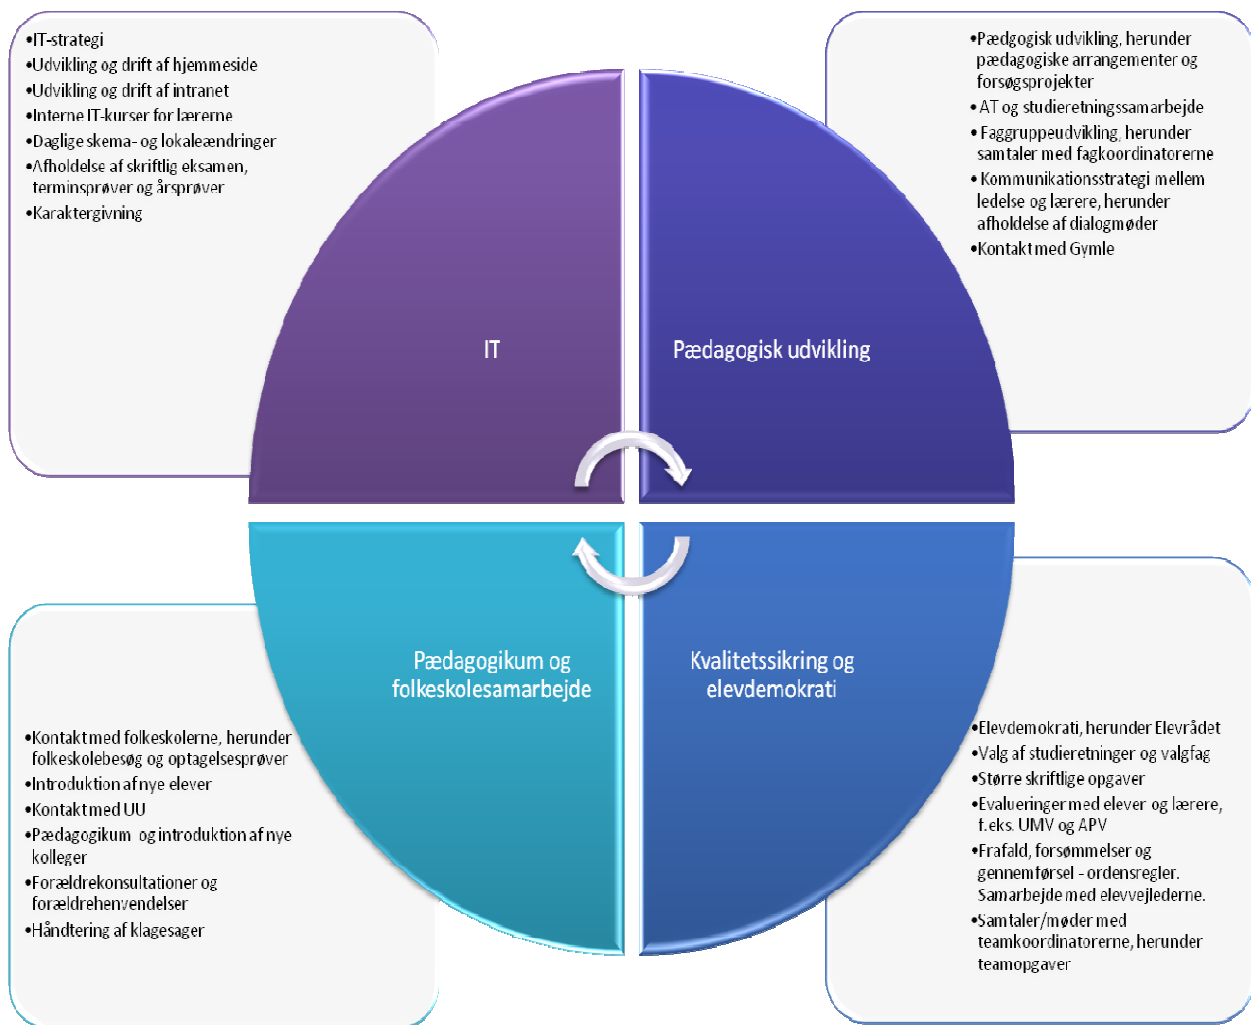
•IT-strategi
•Udvikling og drift af hjemmeside
•Udvikling og drift af intranet
•Interne IT-kurser for lærerne
•Daglige skema- og lokaleændringer
•Afholdelse af skriftlig eksamen, terminsprøver og årsprøver
•Karaktergivning

•Pædgogisk udvikling, herunder pædagogiske arrangementer og forsøgsprojekter
•AT og studieretningssamarbejde
•Faggruppeudvikling, herunder samtaler med fagkoordinatorerne
•Kommunikationsstrategi mellem ledelse og lærere, herunder afholdelse af dialogmøder
•Kontakt med Gymle

IT

Pædagogisk udvikling

Pædagogikum og folkeskolesamarbejde

Kvalitetssikring og elevdemokrati

•Kontaktmed folkeskolerne, herunder folkeskolebesøg og optagelsesprøver
•Introduktion af nye elever
•Kontakt med UU
•Pædagogikum og introduktion af nye kolleger
•Forældrekonsultationer og forældrehenvendelser
•Håndtering af klagesager

•Elevdemokrati, herunder Elevrådet
•Valg af studieretninger og valgfag
•Større skriftlige opgaver
•Evalueringer med elever og lærere, f.eks. UMV og APV
•Frafald, forsømmelser og gennemførsel - ordensregler. Samarbejde med elevvejlederne.
•Samtaler/møder med teamkoordinatorerne, herunder teamopgaver